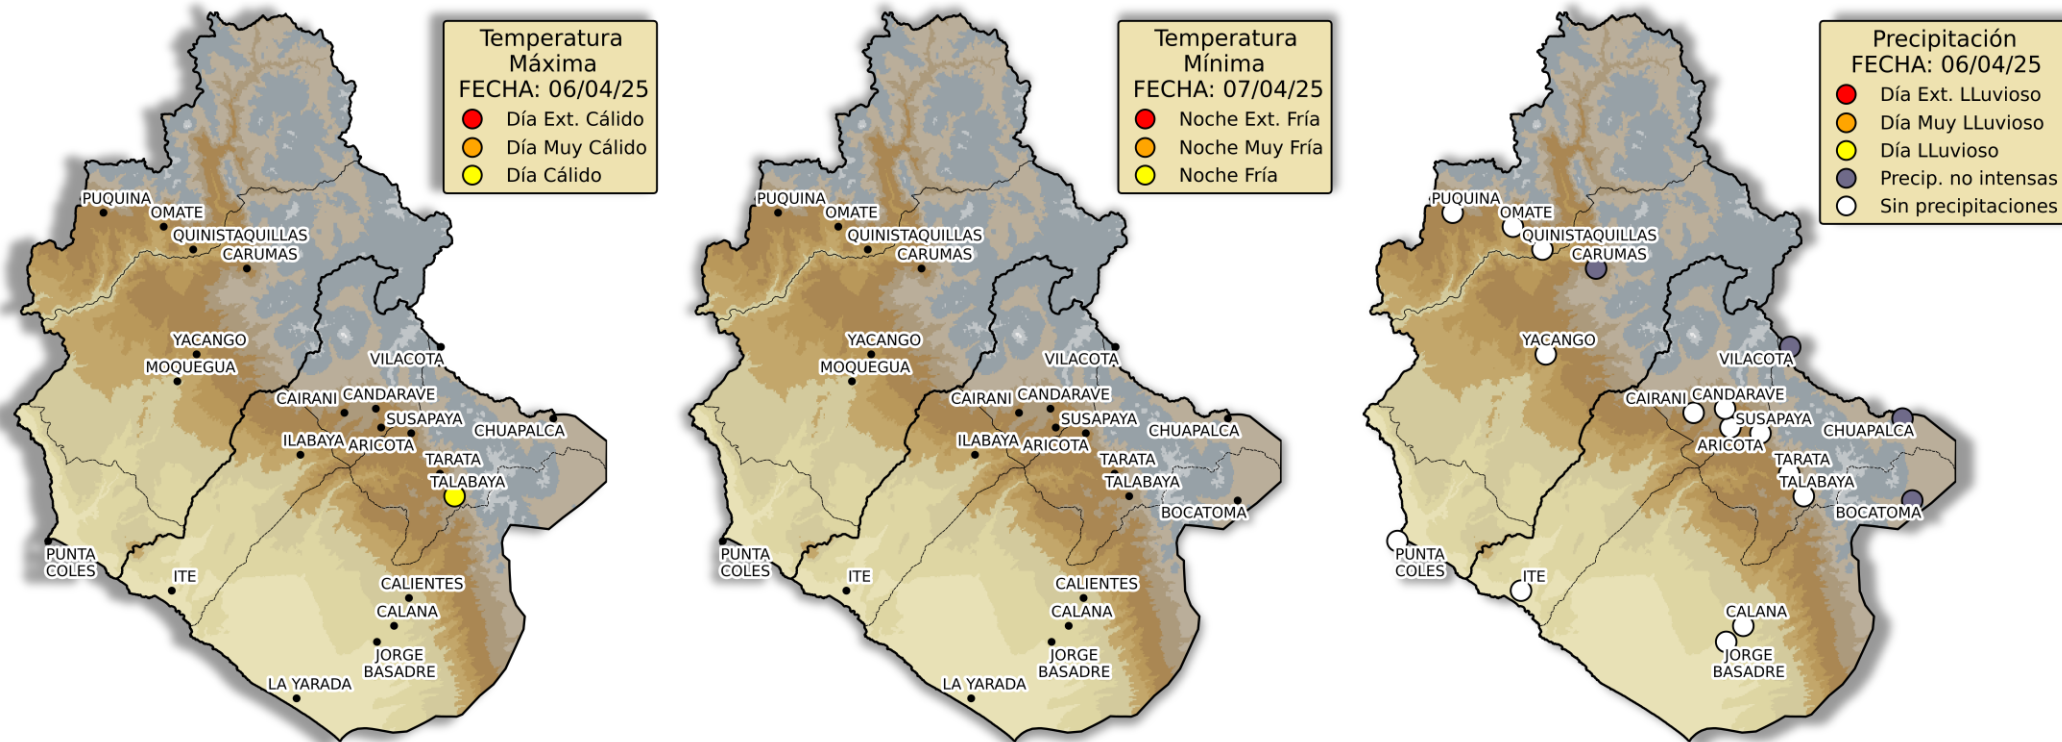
Temperatura Máxima
FECHA: 06/04/25
Día Ext. Cálido
Día Muy Cálido
Día Cálido

PUQUINA
OMATE
QUINISTAQUILLAS
CARUMAS
YACANGO
MOQUEGUA
VILACOTA
CAIRANI
CANDARAVE
SUSAPAYA
ILABAYA
ARICOTA
CHUAPALCA
TARATA
TALABAYA
PUNTA COLES
ITE
CALIENTES
CALANA
JORGE BASADRE
LA YARADA

Temperatura Mínima
FECHA: 07/04/25
Noche Ext. Fría
Noche Muy Fría
Noche Fría

PUQUINA
OMATE
QUINISTAQUILLAS
CARUMAS
YACANGO
MOQUEGUA
VILACOTA
CAIRANI
CANDARAVE
SUSAPAYA
ILABAYA
ARICOTA
CHUAPALCA
TARATA
TALABAYA
BOCATOMA
PUNTA COLES
ITE
CALIENTES
CALANA
JORGE BASADRE
LA YARADA

Precipitación
FECHA: 06/04/25
Día Ext. LLuvioso
Día Muy LLuvioso
Día LLuvioso
Precip. no intensas
Sin precipitaciones

PUQUINA
OMATE
QUINISTAQUILLAS
CARUMAS
YACANGO
VILACOTA
CAIRANI
CANDARAVE
SUSAPAYA
ARICOTA
CHUAPALCA
TARATA
TALABAYA
BOCATOMA
PUNTA COLES
ITE
CALANA
JORGE BASADRE